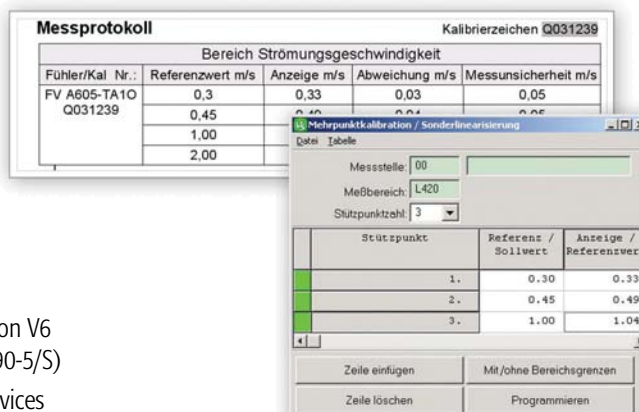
Messprotokoll

Kalibrierzeichen Q031239

| Bereich Strömungsgeschwindigkeit | | | | |
|---|---|---|---|---|
| Fühler/Kal Nr.: | Referenzwert m/s | Anzeige m/s | Abweichung m/s | Messunsicherheit m/s |
| FV A605-TA1O Q031239 | 0,3 | 0,33 | 0,03 | 0,05 |
| | 0,45 | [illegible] | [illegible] | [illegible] |
| | 1,00 | | | |
| | 2,00 | | | |

Mehrpunktkalibration / Sonderlinearisierung

Datei Tabelle

Messstelle: 00

Meßbereich: L420

Stützpunktzahl: 3

| | Stützpunkt | Referenz / Sollwert | Anzeige / Referenzwert |
|---|---|---|---|
| | 1. | 0.30 | 0.33 |
| | 2. | 0.45 | 0.49 |
| | 3. | 1.00 | 1.04 |

Zeile einfügen

Mit/ohne Bereichsgrenzen

Zeile löschen

Programmieren

on V6
90-5/S)
vices